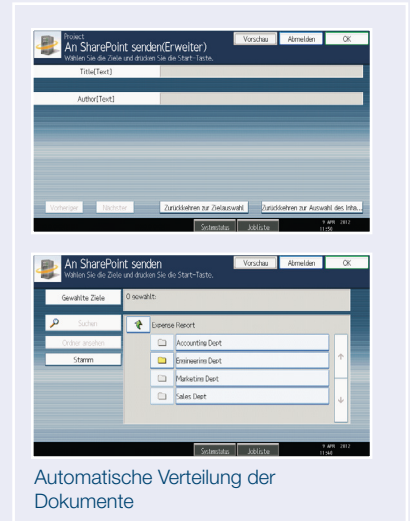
Protect
An SharePoint senden(Erweiter)
Wählen Sie die Ziele und drücken Sie die Start-Taste.

Vorschau
Abmelden
OK

Title[Text]

Author[Text]

Vorheriger
Nächster
Zurückkehren zur Zielauswahl
Zurückkehren zur Auswahl des Inha...

Systemstatus
Joblis te
9 APR 2012
11:50

An SharePoint senden
Wählen Sie die Ziele und drücken Sie die Start-Taste.

Vorschau
Abmelden
OK

Gewählte Ziele
0 gewählt.

Suchen
Ordner ansehen
Stamm

Expense Report
Accounting Dept
Engineering Dept
Marketing Dept
Sales Dept

Systemstatus
Jobliste
9 APR 2012
11:50

Automatische Verteilung der Dokumente